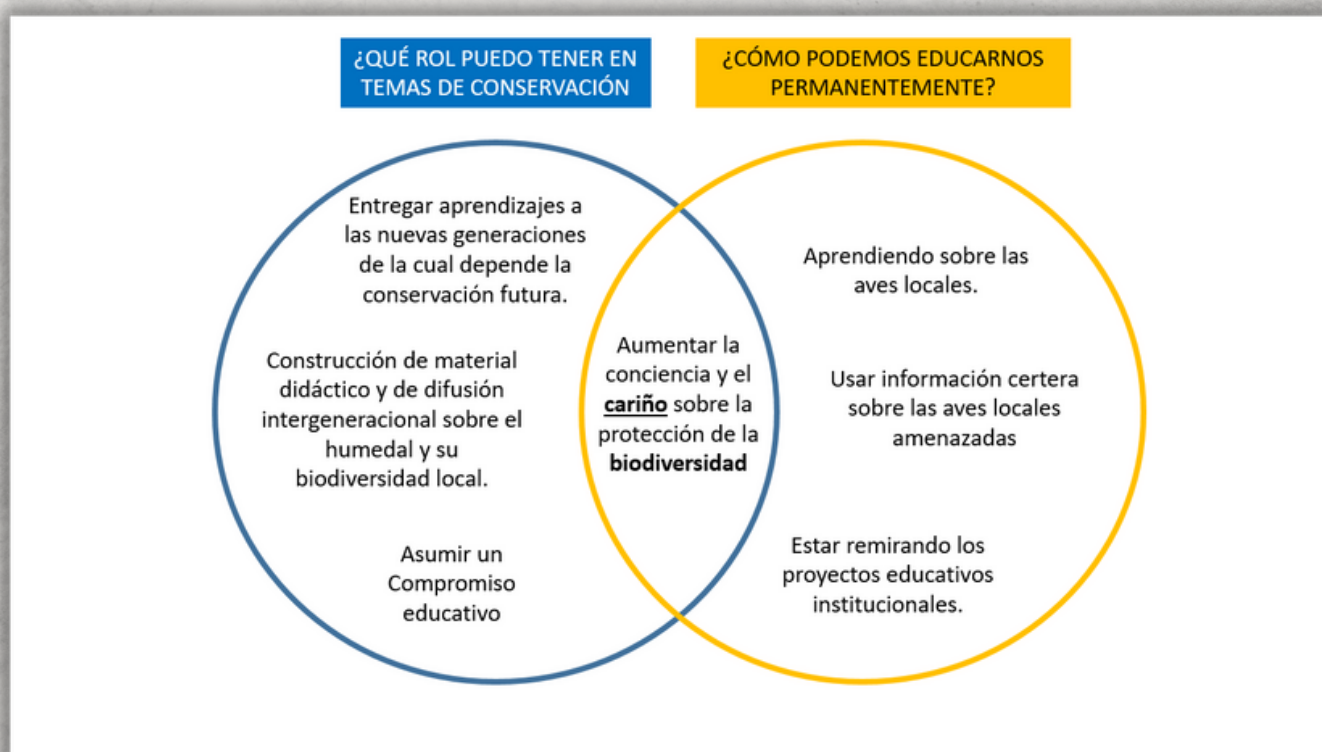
¿QUÉ ROL PUEDO TENER EN TEMAS DE CONSERVACIÓN

¿CÓMO PODEMOS EDUCARNOS PERMANENTEMENTE?

Entregar aprendizajes a las nuevas generaciones de la cual depende la conservación futura.

Construcción de material didáctico y de difusión intergeneracional sobre el humedal y su biodiversidad local.

Asumir un Compromiso educativo

Aumentar la conciencia y el cariño sobre la protección de la biodiversidad

Aprendiendo sobre las aves locales.

Usar información certera sobre las aves locales amenazadas

Estar remirando los proyectos educativos institucionales.